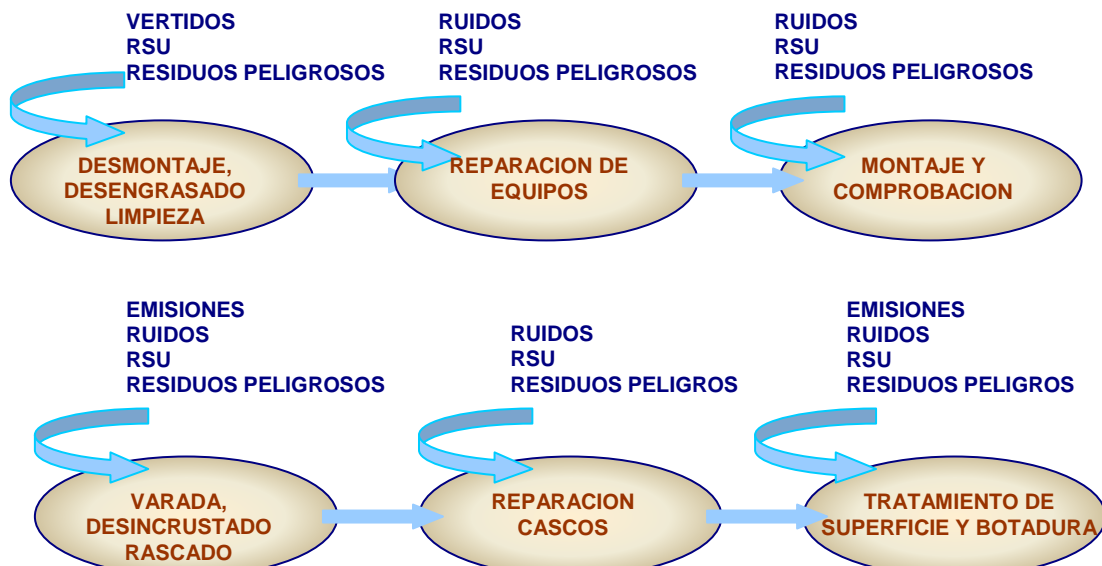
VERTIDOS
RSU
RESIDUOS PELIGROSOS

DESMONTAJE, DESENGRASADO LIMPIEZA

RUIDOS
RSU
RESIDUOS PELIGROSOS

REPARACION DE EQUIPOS

RUIDOS
RSU
RESIDUOS PELIGROSOS

MONTAJE Y COMPROBACION

EMISIONES
RUIDOS
RSU
RESIDUOS PELIGROSOS

VARADA, DESINCRUSTADO RASCADO

RUIDOS
RSU
RESIDUOS PELIGROS

REPARACION CASCOS

EMISIONES
RUIDOS
RSU
RESIDUOS PELIGROS

TRATAMIENTO DE SUPERFICIE Y BOTADURA